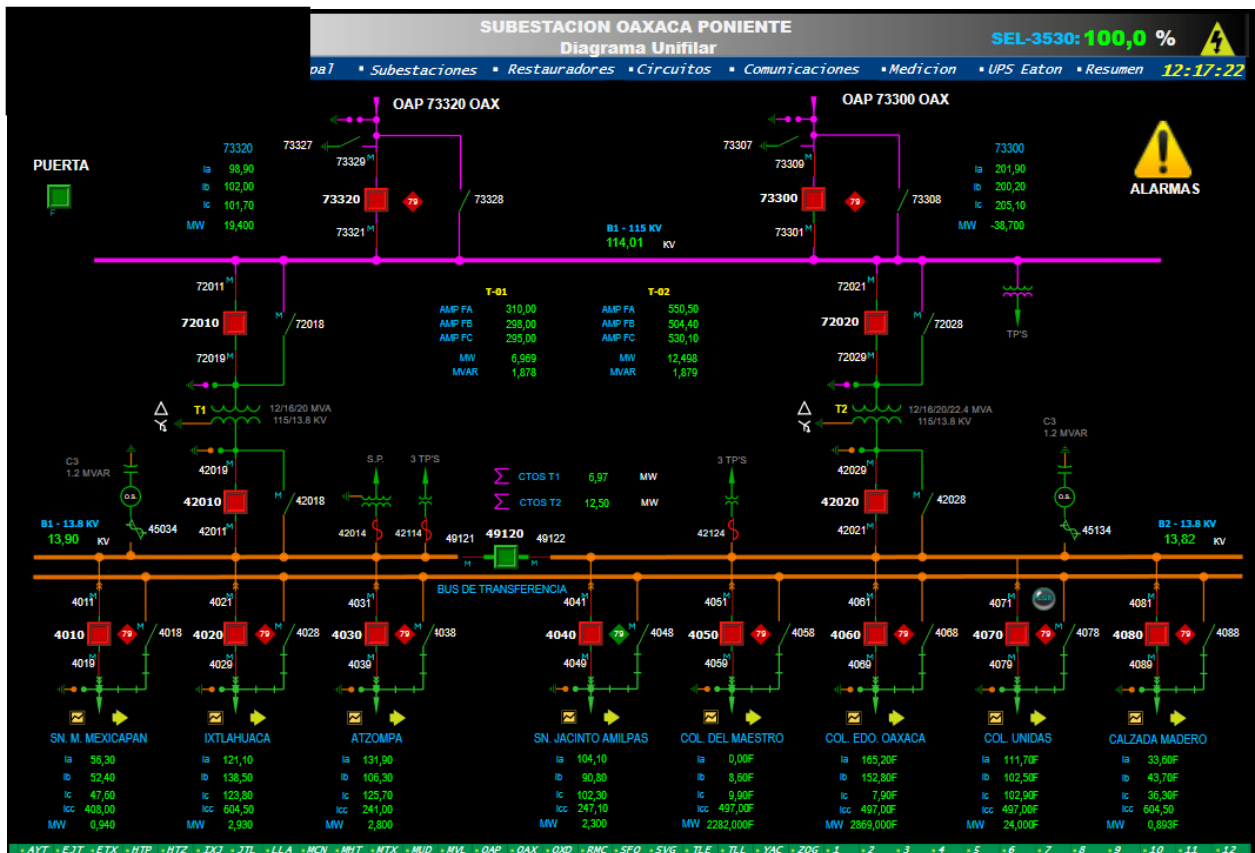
SUBESTACION OAXACA PONIENTE
Diagrama Unifilar

SEL-3530: 100,0 %

pal • Subestaciones • Restauradores • Circuitos • Comunicaciones • Medicion • UPS Eaton • Resumen 12:17:22

OAP 73320 OAX

OAP 73300 OAX

PUERTA

F

73320
Ia 98,90
Ib 102,00
Ic 101,70
MW 19,400

73327
73329 M
73320 79
73328
73321 M

73307
73309 M
73300 79
73308
73301 M

73300
Ia 201,90
Ib 200,20
Ic 205,10
MW -38,700

ALARMAS

B1 - 115 KV
114,01 KV

72011 M
72010
M 72018
72019 M

T-01
AMP FA 310,00
AMP FB 298,00
AMP FC 295,00
MW 6,969
MVAR 1,878

T-02
AMP FA 550,50
AMP FB 504,40
AMP FC 530,10
MW 12,498
MVAR 1,879

72021 M
72020
M 72028
72029 M

TP'S

T1 12/16/20 MVA 115/13.8 KV

T2 12/16/20/22.4 MVA 115/13.8 KV

C3 1.2 MVAR

C3 1.2 MVAR

S.P.
3 TP'S

CTOS T1 6,97 MW
CTOS T2 12,50 MW

3 TP'S

42019 M
42010
M 42018
42011 M

O.S.
45034

42014
42114
49121
49120
49122
42124

42029 M
42020
M 42028
42021 M

O.S.
45134

B1 - 13.8 KV
13,90 KV

B2 - 13.8 KV
13,82 KV

M
M

BUS DE TRANSFERENCIA

4011 M
4010 79 M 4018
4019 M

4021 M
4020 79 M 4028
4029 M

4031 M
4030 79 M 4038
4039 M

4041 M
4040 79 M 4048
4049 M

4051 M
4050 79 M 4058
4059 M

4061 M
4060 79 M 4068
4069 M

4071 M
4070 79 M 4078
4079 M

4081 M
4080 79 M 4088
4089 M

SN. M. MEXICAPAN
Ia 56,30
Ib 52,40
Ic 47,60
Icc 408,00
MW 0,940

IXTLAHUACA
Ia 121,10
Ib 138,50
Ic 123,80
Icc 604,50
MW 2,930

ATZOMPA
Ia 131,90
Ib 106,30
Ic 125,70
Icc 241,00
MW 2,800

SN. JACINTO AMILPAS
Ia 104,10
Ib 90,80
Ic 102,30
Icc 247,10
MW 2,300

COL. DEL MAESTRO
Ia 0,00F
Ib 8,60F
Ic 9,90F
Icc 497,00F
MW 2282,000F

COL. EDO. OAXACA
Ia 165,20F
Ib 152,80F
Ic 7,90F
Icc 497,00F
MW 2869,000F

COL. UNIDAS
Ia 111,70F
Ib 102,50F
Ic 102,90F
Icc 497,00F
MW 24,000F

CALZADA MADERO
Ia 33,60F
Ib 43,70F
Ic 36,30F
Icc 604,50
MW 0,893F

• AYT • EJT • ETX • HTP • HTZ • IXJ • JTL • LLA • MCN • MHT • MTX • MUD • MVL • OAP • OAX • OXD • RMC • SFO • SVG • TLE • TLL • YAC • ZOG • 1 • 2 • 3 • 4 • 5 • 6 • 7 • 8 • 9 • 10 • 11 • 12